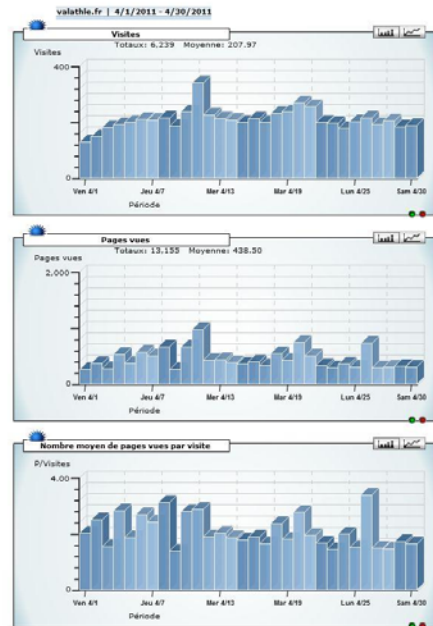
valathle.fr | 4/1/2011 - 4/30/2011

Visites

Totaux: 6.239 Moyenne: 207.97

Visites

400

0

Ven 4/1 Jeu 4/7 Mer 4/13 Mar 4/19 Lun 4/25 Sam 4/30

Période

Pages vues

Totaux: 13.155 Moyenne: 438.50

Pages vues

2,000

0

Ven 4/1 Jeu 4/7 Mer 4/13 Mar 4/19 Lun 4/25 Sam 4/30

Période

Nombre moyen de pages vues par visite

P/Visites

4.00

0

Ven 4/1 Jeu 4/7 Mer 4/13 Mar 4/19 Lun 4/25 Sam 4/30

Période